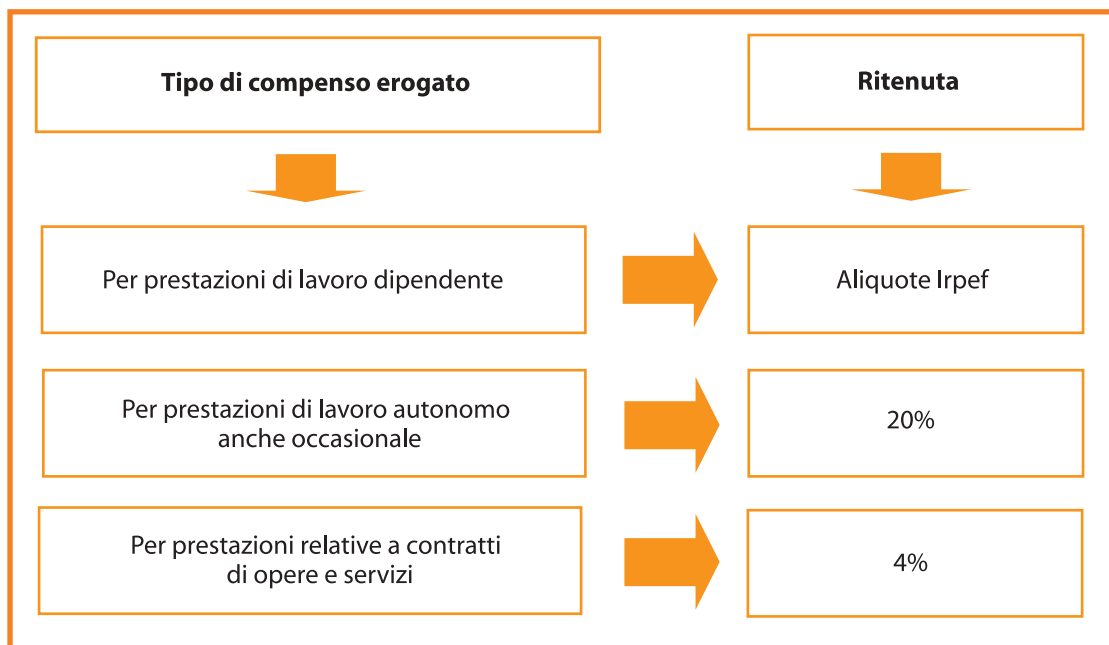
Tipo di compenso erogato

Ritenuta

Per prestazioni di lavoro dipendente

Aliquote Irpef

Per prestazioni di lavoro autonomo anche occasionale

20%

Per prestazioni relative a contratti di opere e servizi

4%